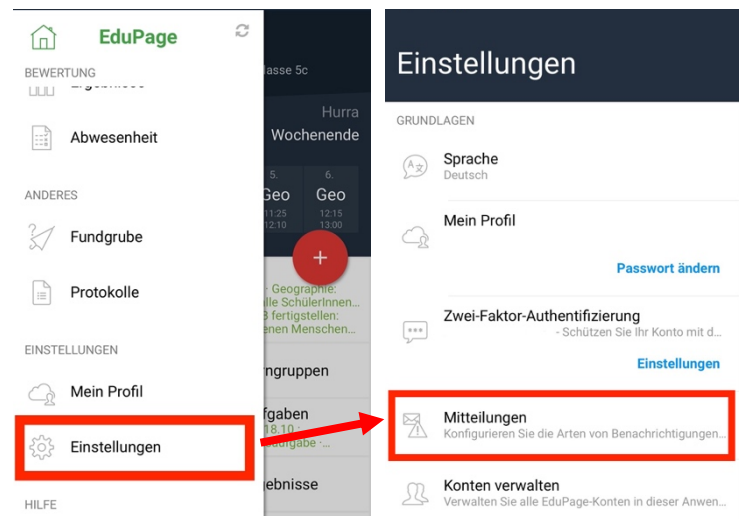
EduPage

BEWERTUNG

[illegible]

Abwesenheit

ANDERES

Fundgrube

Protokolle

EINSTELLUNGEN

Mein Profil

Einstellungen

HILFE

lasse 5c

Hurra

Wochenende

5. Geo 11:25 12:10

6. Geo 12:15 13:00

+

- Geographie: lle SchülerInnen 8 fertigstellen: nen Menschen...

rngruppen

fgaben 18.10. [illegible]

gebnisse

Einstellungen

GRUNDLAGEN

Sprache
Deutsch

Mein Profil

Passwort ändern

Zwei-Faktor-Authentifizierung
- Schützen Sie Ihr Konto mit d...

Einstellungen

Mitteilungen
Konfigurieren Sie die Arten von Benachrichtigungen...

Konten verwalten
Verwalten Sie alle EduPage-Konten in dieser Anwen...